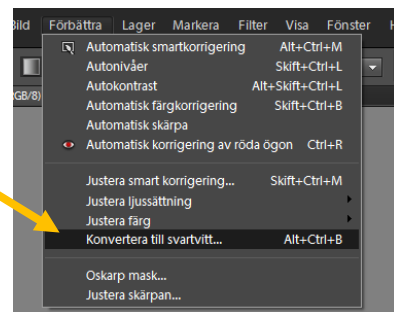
Bild Förbättra Lager Markera Filter Visa Fönster H

GB/8)

Automatisk smartkorrigering Alt+Ctrl+M
Autonivåer Skift+Ctrl+L
Autokontrast Alt+Skift+Ctrl+L
Automatisk färgkorrigering Skift+Ctrl+B
Automatisk skärpa
Automatisk korrigering av röda ögon Ctrl+R

Justera smart korrigering... Skift+Ctrl+M
Justera ljussättning
Justera färg
Konvertera till svartvitt... Alt+Ctrl+B

Oskarp mask...
Justera skärpan...